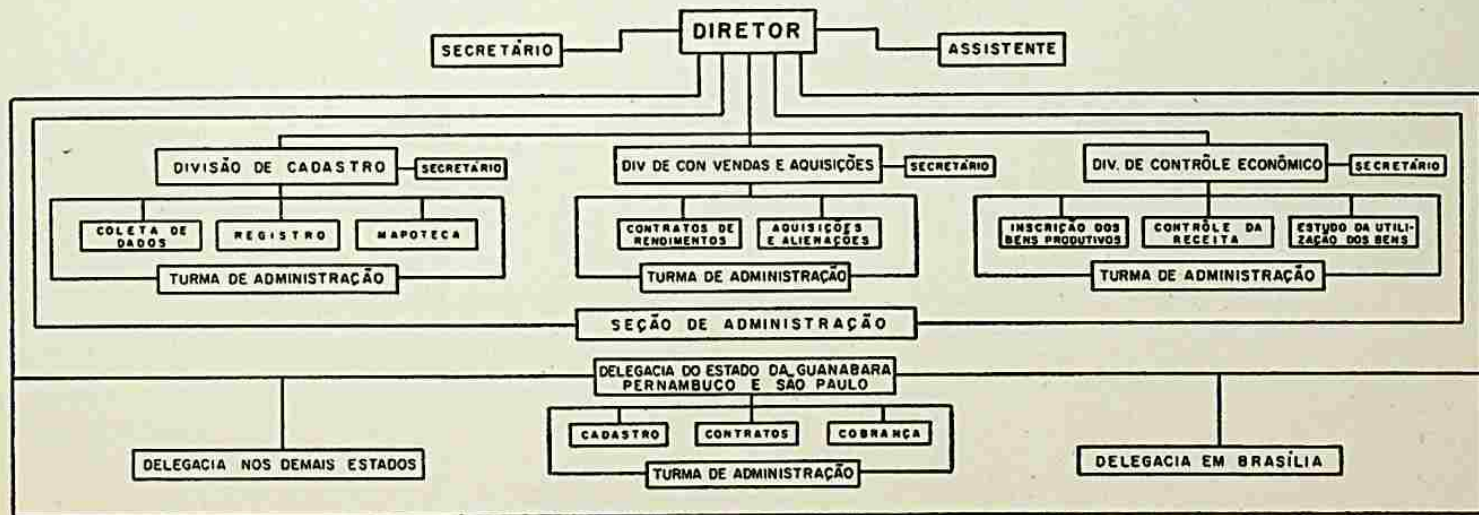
DIRETOR

SECRETÁRIO

ASSISTENTE

DIVISÃO DE CADASTRO

SECRETÁRIO

COLETA DE DADOS

REGISTRO

MAPOTECA

TURMA DE ADMINISTRAÇÃO

DIV DE CON VENDAS E AQUISIÇÕES

SECRETÁRIO

CONTRATOS DE RENDIMENTOS

AQUISIÇÕES E ALIENAÇÕES

TURMA DE ADMINISTRAÇÃO

DIV. DE CONTRÔLE ECONÔMICO

SECRETÁRIO

INSCRIÇÃO DOS BENS PRODUTIVOS

CONTRÔLE DA RECEITA

ESTUDO DA UTILIZAÇÃO DOS BENS

TURMA DE ADMINISTRAÇÃO

SEÇÃO DE ADMINISTRAÇÃO

DELEGACIA DO ESTADO DA GUANABARA PERNAMBUCO E SÃO PAULO

CADASTRO

CONTRATOS

COBRANÇA

TURMA DE ADMINISTRAÇÃO

DELEGACIA NOS DEMAIS ESTADOS

DELEGACIA EM BRASÍLIA